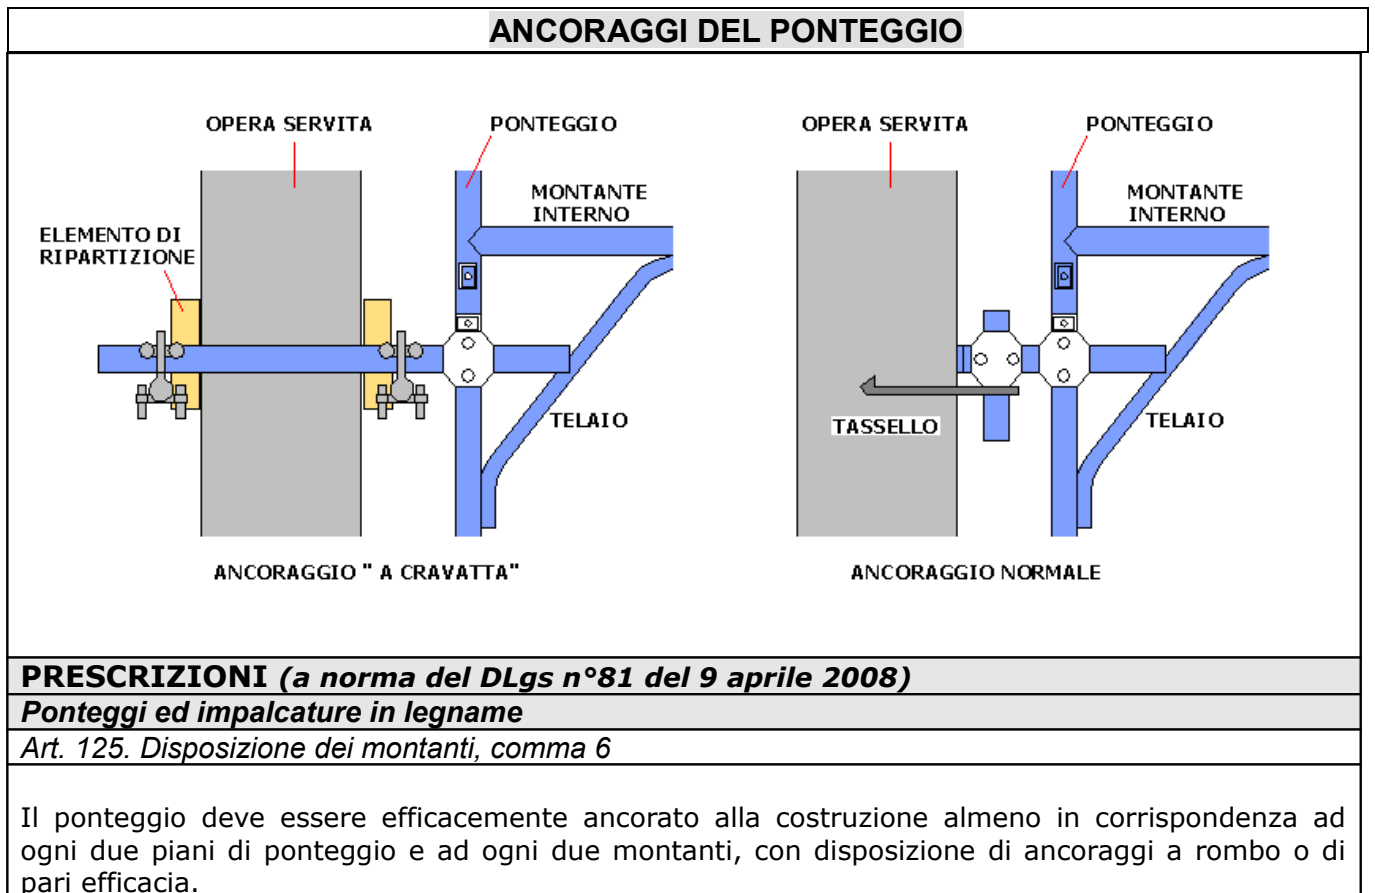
ANCORAGGI DEL PONTEGGIO

OPERA SERVITA
PONTEGGIO
MONTANTE INTERNO
ELEMENTO DI RIPARTIZIONE
TELAIO
ANCORAGGIO " A CRAVATTA"

OPERA SERVITA
PONTEGGIO
MONTANTE INTERNO
TASSELLO
TELAIO
ANCORAGGIO NORMALE

PRESCRIZIONI *(a norma del DLgs n°81 del 9 aprile 2008)*

*Ponteggi ed impalcature in legname*

*Art. 125. Disposizione dei montanti, comma 6*

Il ponteggio deve essere efficacemente ancorato alla costruzione almeno in corrispondenza ad ogni due piani di ponteggio e ad ogni due montanti, con disposizione di ancoraggi a rombo o di pari efficacia.